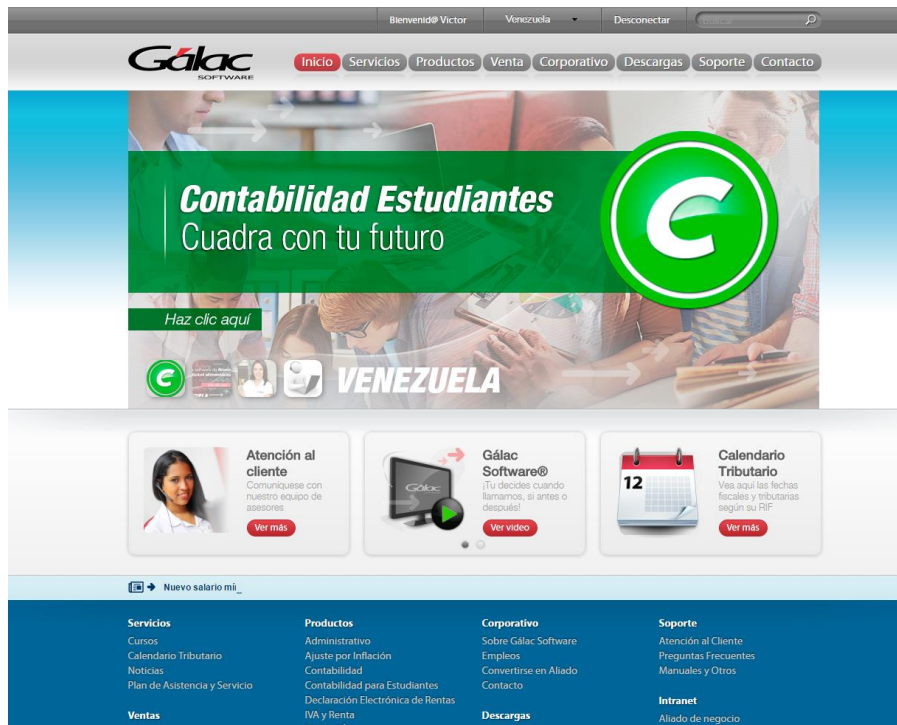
Bienvenid@ Victor
Venezuela
Desconectar
Buscar

Gálac
SOFTWARE

Inicio
Servicios
Productos
Venta
Corporativo
Descargas
Soporte
Contacto

Contabilidad Estudiantes
Cuadra con tu futuro

Haz clic aquí

VENEZUELA

Atención al cliente
Comuníquese con nuestro equipo de asesores
Ver más

Gálac Software®
¡Tu decides cuando llamamos, si antes o después!
Ver video

12

Calendario Tributario
Vea aquí las fechas fiscales y tributarias según su RIF
Ver más

Nuevo salario mi_

Servicios
Cursos
Calendario Tributario
Noticias
Plan de Asistencia y Servicio

Ventas

Productos
Administrativo
Ajuste por Inflación
Contabilidad
Contabilidad para Estudiantes
Declaración Electrónica de Rentas
IVA y Renta

Corporativo
Sobre Gálac Software
Empleos
Convertirse en Aliado
Contacto

Descargas

Soporte
Atención al Cliente
Preguntas Frecuentes
Manuales y Otros

Intranet
Aliado de negocio